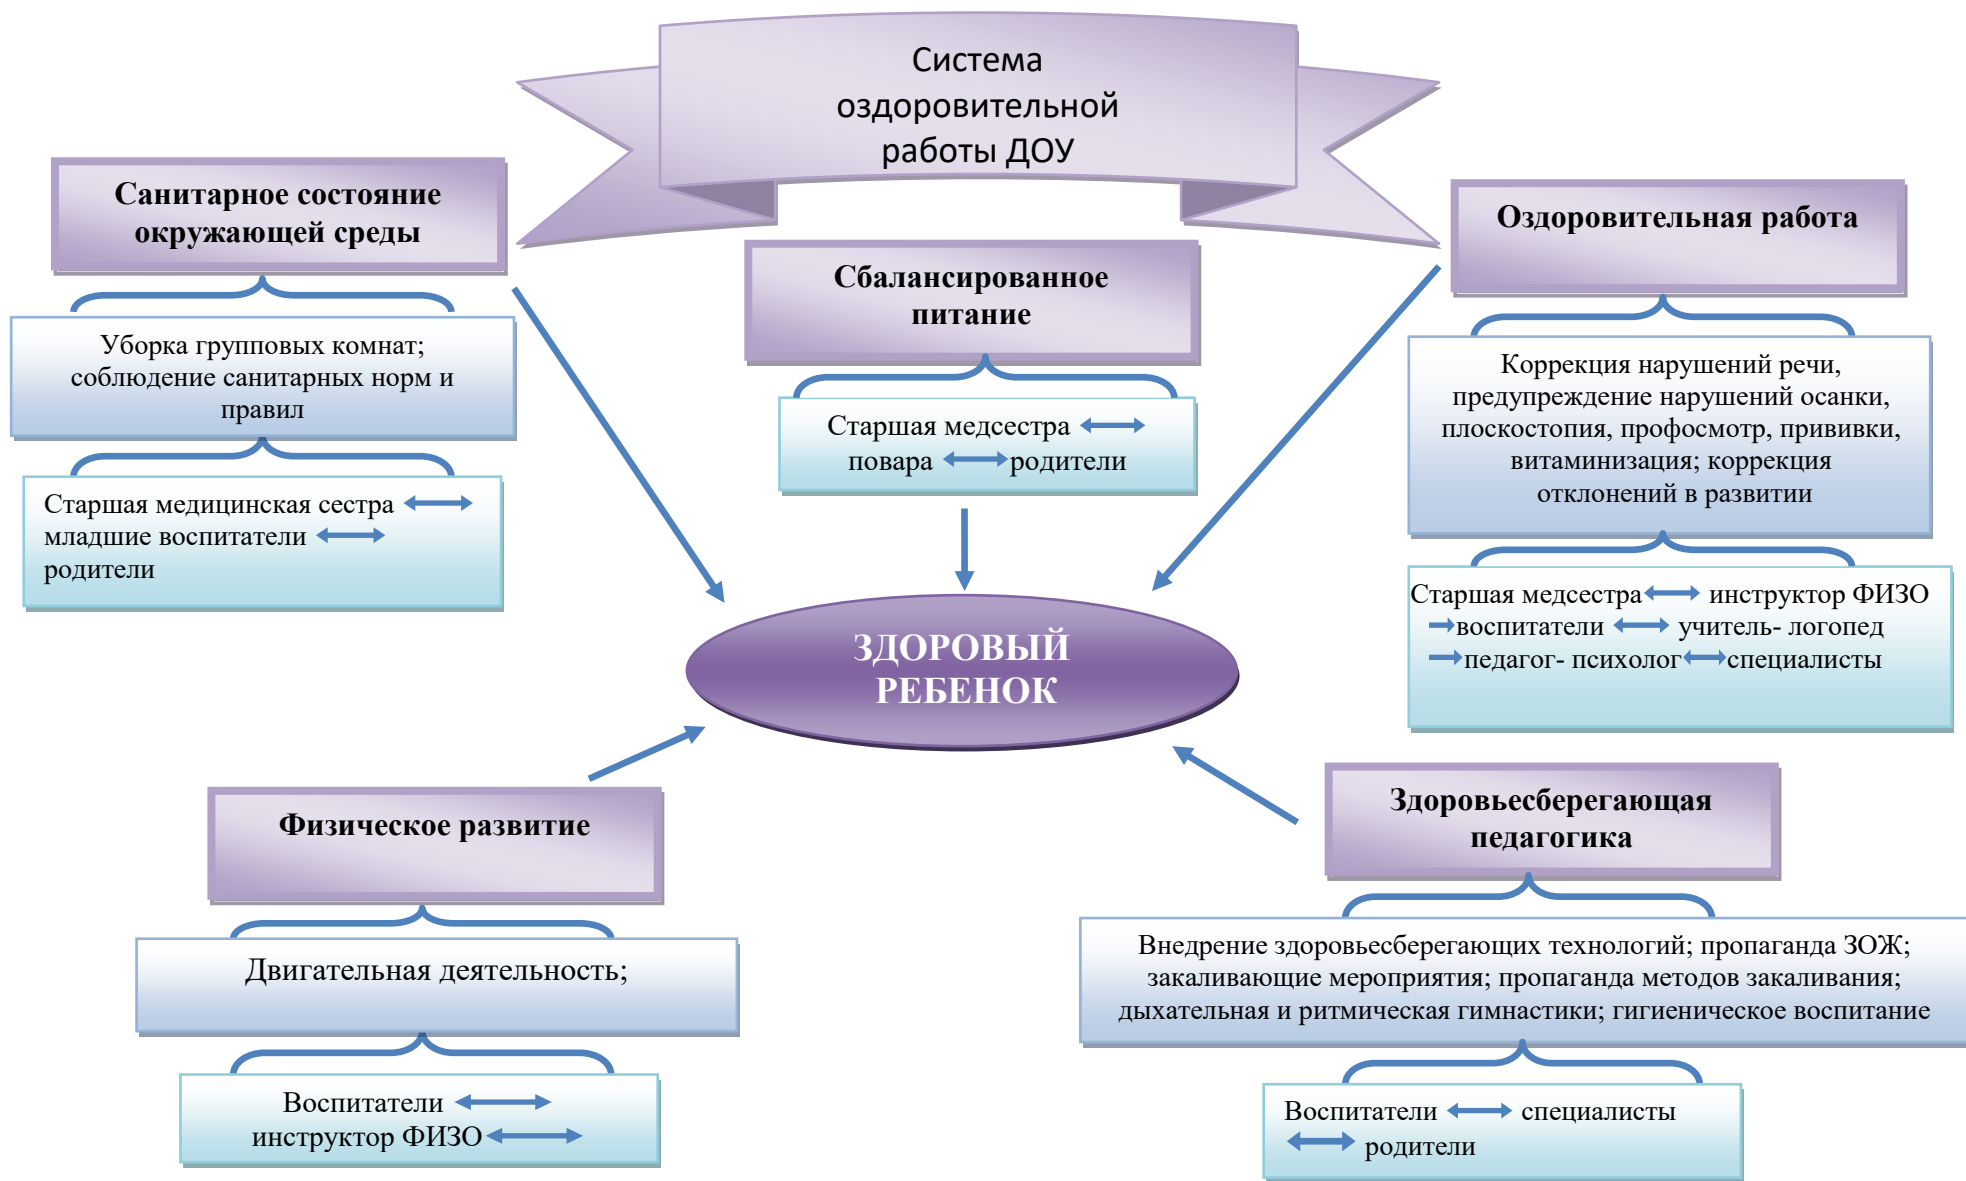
Система оздоровительной работы ДОУ

Санитарное состояние окружающей среды

Уборка групповых комнат; соблюдение санитарных норм и правил

Старшая медицинская сестра ⟷ младшие воспитатели ⟷ родители

Сбалансированное питание

Старшая медсестра ⟷ повара ⟷ родители

Оздоровительная работа

Коррекция нарушений речи, предупреждение нарушений осанки, плоскостопия, профосмотр, прививки, витаминизация; коррекция отклонений в развитии

Старшая медсестра ⟷ инструктор ФИЗО → воспитатели ⟷ учитель- логопед → педагог- психолог ⟷ специалисты

ЗДОРОВЫЙ РЕБЕНОК

Физическое развитие

Двигательная деятельность;

Воспитатели ⟷ инструктор ФИЗО ⟷

Здоровьесберегающая педагогика

Внедрение здоровьесберегающих технологий; пропаганда ЗОЖ; закаливающие мероприятия; пропаганда методов закаливания; дыхательная и ритмическая гимнастики; гигиеническое воспитание

Воспитатели ⟷ специалисты ⟷ родители